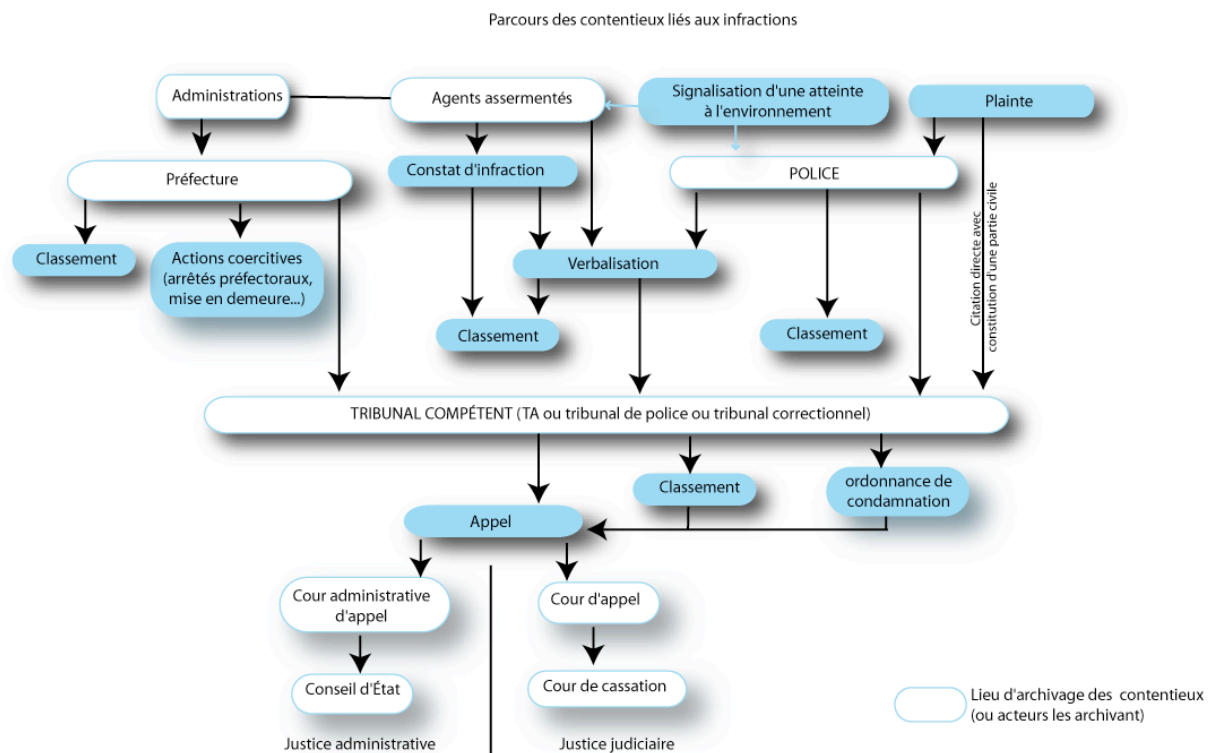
Parcours des contentieux liés aux infractions

Administrations

Agents assermentés

Signalisation d'une atteinte à l'environnement

Plainte

Préfecture

Constat d'infraction

POLICE

Classement

Actions coercitives (arrêtés préfectoraux, mise en demeure...)

Verbalisation

Citation directe avec constitution d'une partie civile

Classement

Classement

TRIBUNAL COMPÉTENT (TA ou tribunal de police ou tribunal correctionnel)

Classement

ordonnance de condamnation

Appel

Cour administrative d'appel

Cour d'appel

Conseil d'État

Cour de cassation

Lieu d'archivage des contentieux (ou acteurs les archivant)

Justice administrative

Justice judiciaire